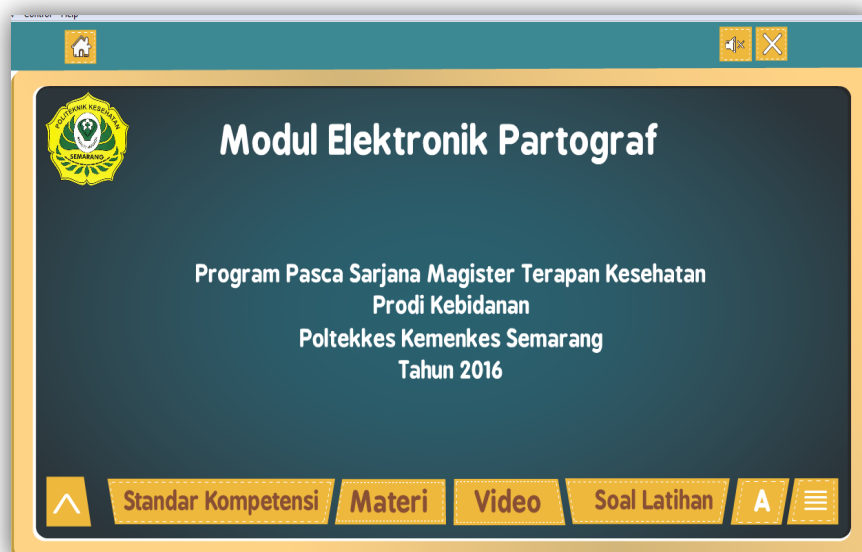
Control Help

POLITEKNIK KESEHATAN
SEMARANG

Modul Elektronik Partograf

Program Pasca Sarjana Magister Terapan Kesehatan
Prodi Kebidanan
Poltekkes Kemenkes Semarang
Tahun 2016

Standar Kompetensi
Materi
Video
Soal Latihan
A